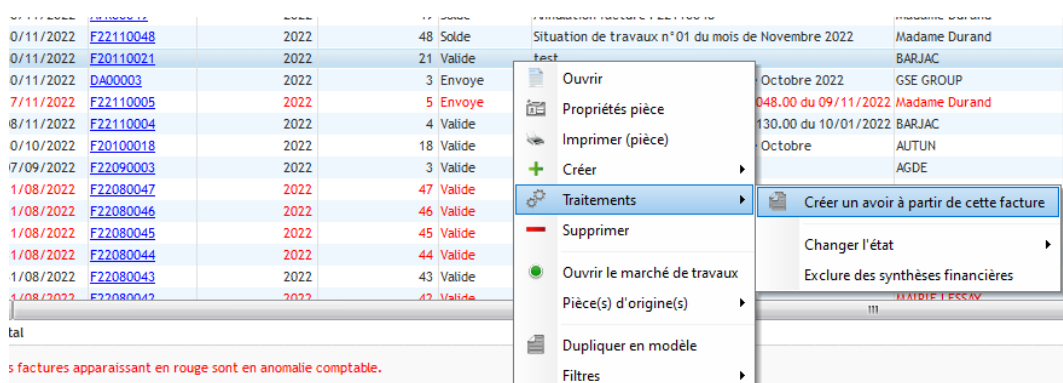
| | | | | | | |
|---|---|---|---|---|---|---|
| 0/11/2022 | F22110048 | 2022 | 48 | Solde | Situation de travaux n°01 du mois de Novembre 2022 | Madame Durand |
| 0/11/2022 | F20110021 | 2022 | 21 | Valide | test | BARJAC |
| 0/11/2022 | DA00003 | 2022 | 3 | Envoye | Octobre 2022 | GSE GROUP |
| 7/11/2022 | F22110005 | 2022 | 5 | Envoye | 048.00 du 09/11/2022 | Madame Durand |
| 8/11/2022 | F22110004 | 2022 | 4 | Valide | 130.00 du 10/01/2022 | BARJAC |
| 0/10/2022 | F20100018 | 2022 | 18 | Valide | Octobre | AUTUN |
| 7/09/2022 | F22090003 | 2022 | 3 | Valide | | AGDE |
| 1/08/2022 | F22080047 | 2022 | 47 | Valide | | |
| 1/08/2022 | F22080046 | 2022 | 46 | Valide | | |
| 1/08/2022 | F22080045 | 2022 | 45 | Valide | | |
| 1/08/2022 | F22080044 | 2022 | 44 | Valide | | |
| 1/08/2022 | F22080043 | 2022 | 43 | Valide | | |

Ouvrir
Propriétés pièce
Imprimer (pièce)
Créer
Traitements
Supprimer
Ouvrir le marché de travaux
Pièce(s) d'origine(s)
Dupliquer en modèle
Filtres

Créer un avoir à partir de cette facture
Changer l'état
Exclure des synthèses financières

tal

s factures apparaissant en rouge sont en anomalie comptable.